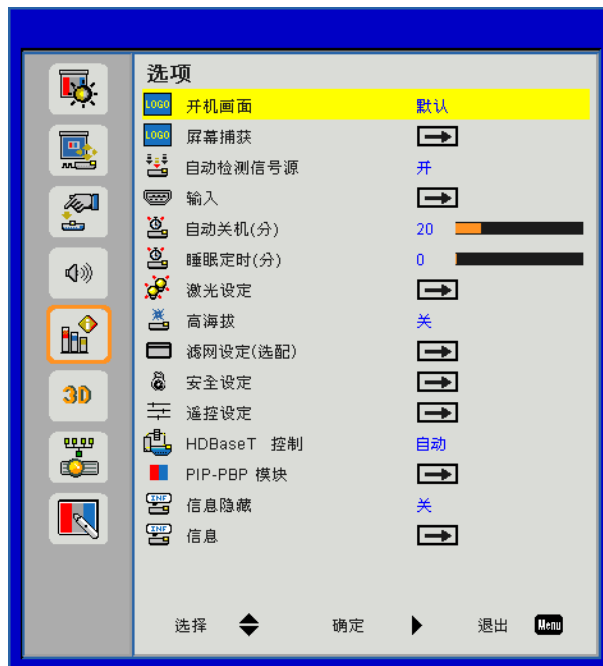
3D

选项

LOGO 开机画面 默认
LOGO 屏幕捕获
自动检测信号源 开
输入
自动关机(分) 20
睡眠定时(分) 0
激光设定
高海拔 关
滤网设定(选配)
安全设定
遥控设定
HDBaseT 控制 自动
PIP-PBP 模块
INF 信息隐藏 关
INF 信息

选择 确定 退出 Menu